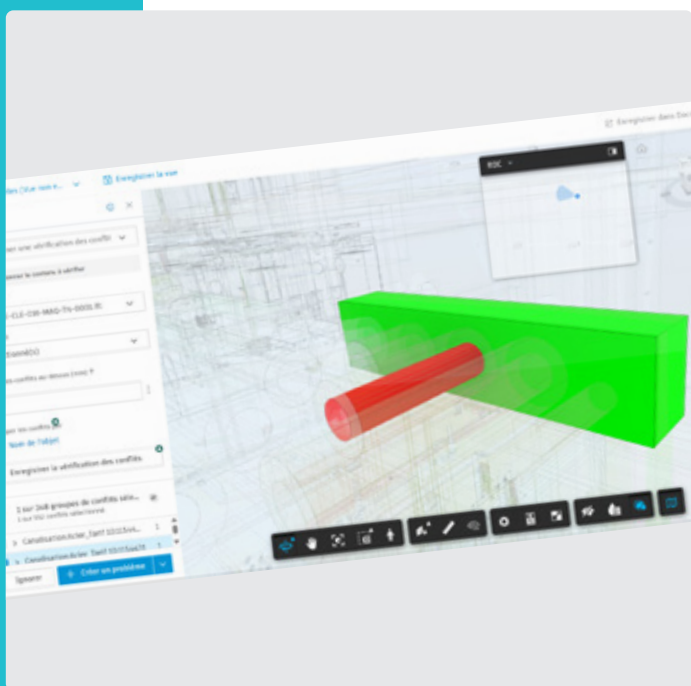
Enregistrer dans Doc

des (Vue non e...

Enregistrer la vue

RDC

er une vérification des conflits

sez le contenu à vérifier

-CLE-DB-MAQ-TS-0001.R

conflits au-dessus (mm)

Nom de l'objet

Enregistrer la vérification des conflits

1 sur 346 groupes de conflits séle...

Canalisation/Acier_Tarif 10/11 brut...

Canalisation/Acier_Tarif 10/11 brut...

Ignorer

Créer un problème